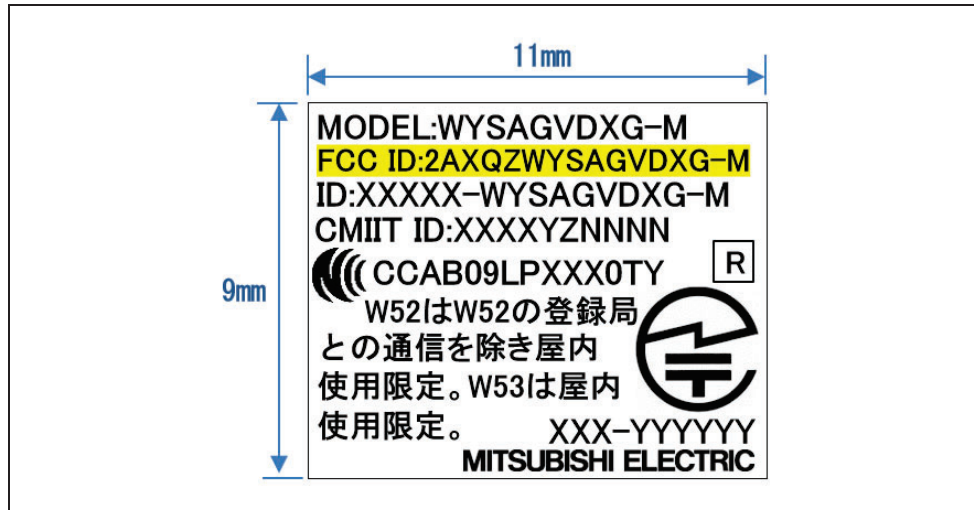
11mm

9mm

MODEL:WYSAGVDXG-M
FCC ID:2AXQZWYSAGVDXG-M
ID:XXXXX-WYSAGVDXG-M
CMIIT ID:XXXXYZNNNN

R

CCAB09LPXXX0TY

W52はW52の登録局との通信を除き屋内使用限定。W53は屋内使用限定。

XXX-YYYYYY
MITSUBISHI ELECTRIC